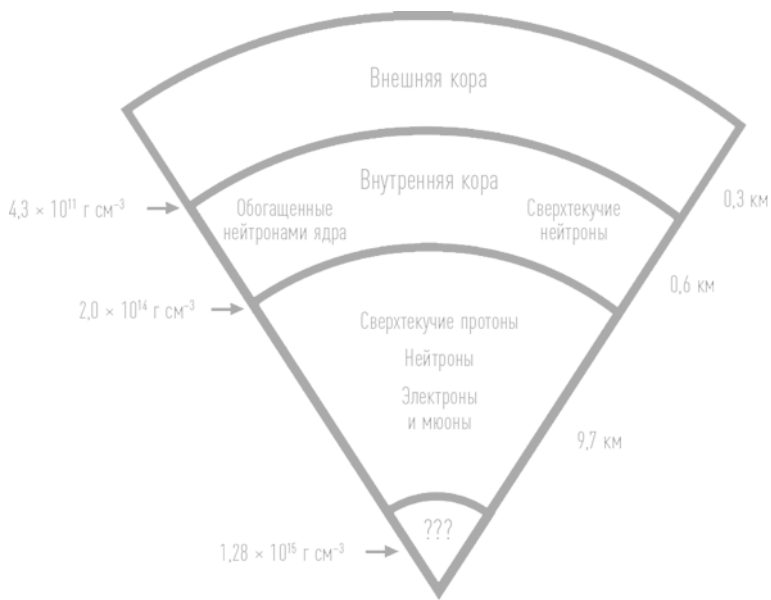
Внешняя кора

Внутренняя кора

$4{,}3 \times 10^{11}$ г см$^{-3}$

Обогащенные нейтронами ядра

Сверхтекучие нейтроны

0,3 км

$2{,}0 \times 10^{14}$ г см$^{-3}$

0,6 км

Сверхтекучие протоны

Нейтроны

Электроны и мюоны

9,7 км

???

$1{,}28 \times 10^{15}$ г см$^{-3}$